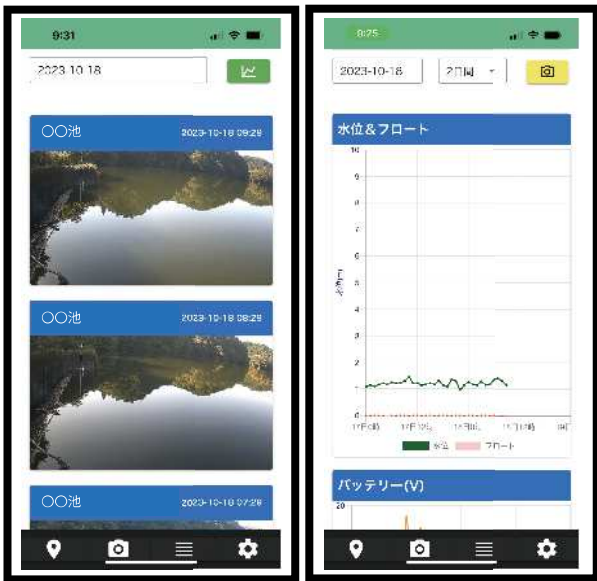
9:31

2023.10.18

〇〇池
2023-10-18 09:29

〇〇池
2023-10-18 08:29

〇〇池
2023-10-18 07:29

8:25

2023-10-18
2日間

水位&フロート

10
9
8
7
6
5
4
3
2
1
0

水位(m)

17日06
17日12
17日18
18日00

水位 フロート

バッテリー(V)

20